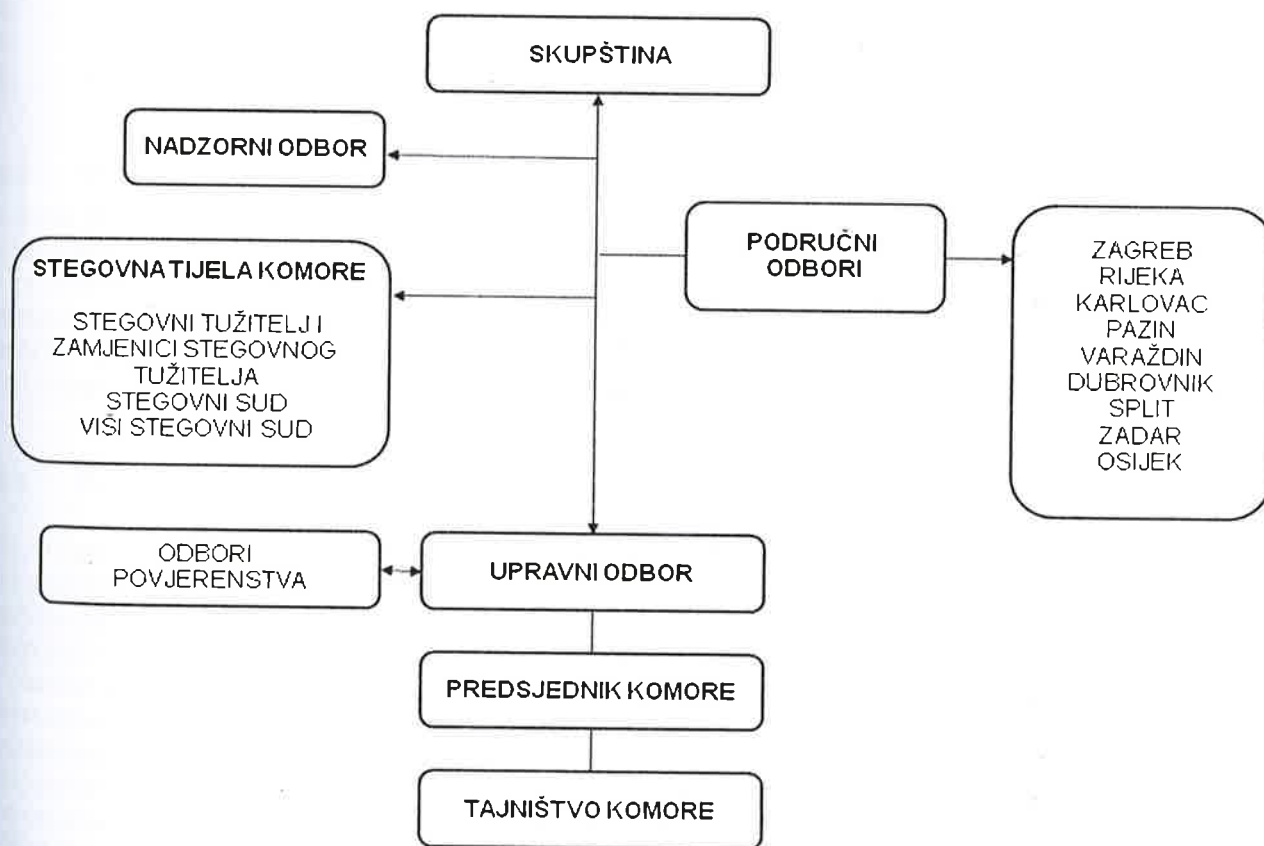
SKUPŠTINA

NADZORNI ODBOR

PODRUČNI ODBORI

ZAGREB
RIJEKA
KARLOVAC
PAZIN
VARAŽDIN
DUBROVNIK
SPLIT
ZADAR
OSIJEK

STEGOVNA TIJELA KOMORE

STEGOVNI TUŽITELJ I ZAMJENICI STEGOVNOG TUŽITELJA
STEGOVNI SUD
VIŠI STEGOVNI SUD

ODBORI POVJERENSTVA

UPRAVNI ODBOR

PREDSJEDNIK KOMORE

TAJNIŠTVO KOMORE